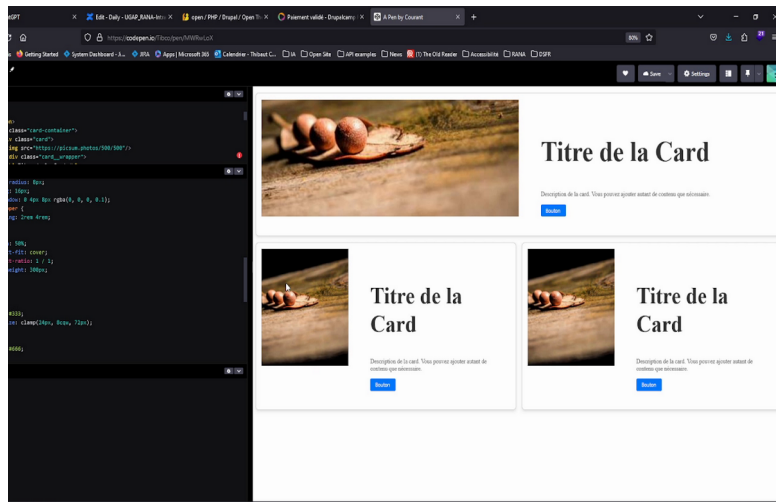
GPT
Edit - Daily - UGAP_RANA-lots
open / PHP / Drupal / Open
Paiement validé - Drupalcamp
A Pen by Courant
https://codepen.io/Tibco/pen/MWRwLoX
90%
Getting Started
System Dashboard - J...
JIRA
Apps | Microsoft 365
Calendrier - Thibaut C...
IA
Open Site
API examples
News
(1) The Old Reader
Accessibilité
RANA
DSFR
Save
Settings

class="card-container">
class="card">
img src="https://picsum.photos/500/500"/>
div class="card__wrapper">

radius: 8px;
: 16px;
dow: 0 4px 8px rgba(0, 0, 0, 0.1);
per {
ng: 2rem 4rem;

: 50%;
t-fit: cover;
t-ratio: 1 / 1;
eight: 300px;

#333;
ze: clamp(24px, 8cqw, 72px);

#666;

Titre de la Card
Description de la card. Vous pouvez ajouter autant de contenu que nécessaire.
Bouton

Titre de la Card
Description de la card. Vous pouvez ajouter autant de contenu que nécessaire.
Bouton

Titre de la Card
Description de la card. Vous pouvez ajouter autant de contenu que nécessaire.
Bouton